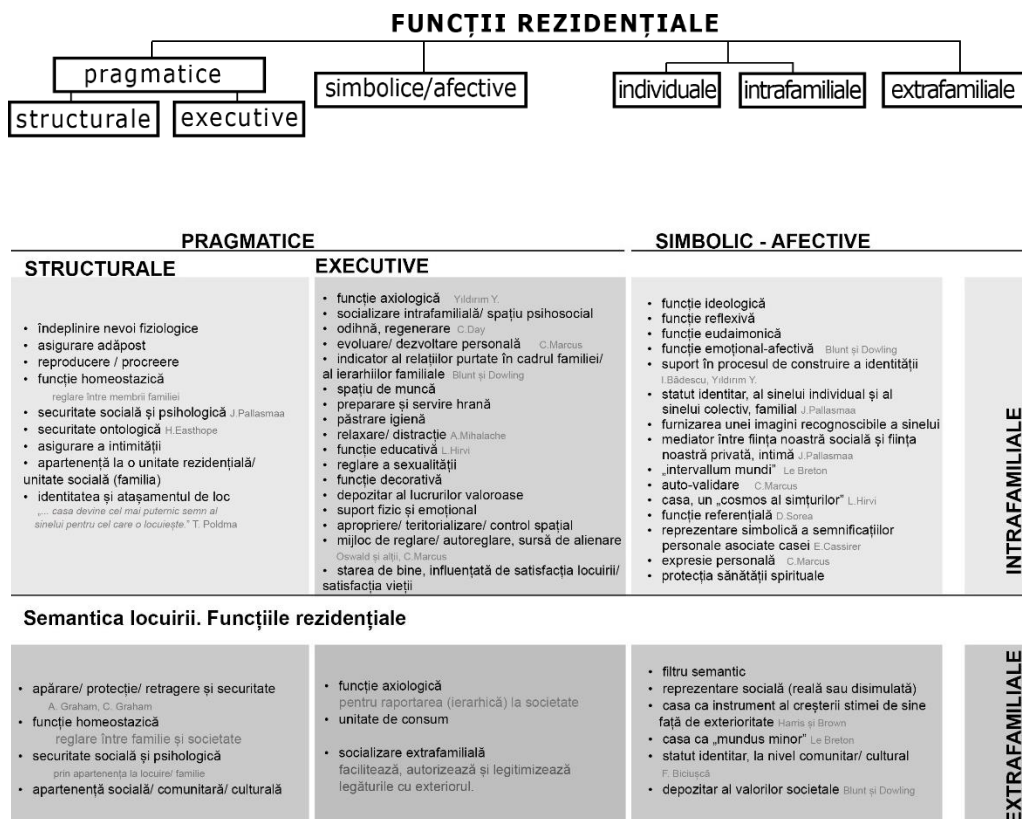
FUNCȚII REZIDENȚIALE

pragmatice
structurale
executive
simbolice/afective
individuale
intrafamiliale
extrafamiliale

PRAGMATICE
SIMBOLIC - AFECTIVE

STRUCTURALE
EXECUTIVE

• îndeplinire nevoi fiziologice
• asigurare adăpost
• reproducere / procreere
• funcție homeostazică
reglare între membrii familiei
• securitate socială și psihologică J.Pallasmaa
• securitate ontologică H.Easthope
• asigurare a intimității
• apartenență la o unitate rezidențială/ unitate socială (familia)
• identitatea și atașamentul de loc
„... casa devine cel mai puternic semn al sinelui pentru cel care o locuiește." T. Poldma

• funcție axiologică Yıldırım Y.
• socializare intrafamilială/ spațiu psihosocial
• odihnă, regenerare C.Day
• evoluare/ dezvoltare personală C.Marcus
• indicator al relațiilor purtate în cadrul familiei/ al ierarhiilor familiale Blunt și Dowling
• spațiu de muncă
• preparare și servire hrană
• păstrare igienă
• relaxare/ distracție A.Mihalache
• funcție educativă L.Hirvi
• reglare a sexualității
• funcție decorativă
• depozitar al lucrurilor valoroase
• suport fizic și emoțional
• apropriere/ teritorializare/ control spațial
• mijloc de reglare/ autoreglare, sursă de alienare Oswald și alții, C.Marcus
• starea de bine, influențată de satisfacția locuirii/ satisfacția vieții

• funcție ideologică
• funcție reflexivă
• funcție eudaimonică
• funcție emoțional-afectivă Blunt și Dowling
• suport în procesul de construire a identității I.Bădescu, Yıldırım Y.
• statut identitar, al sinelui individual și al sinelui colectiv, familial J.Pallasmaa
• furnizarea unei imagini recognoscibile a sinelui
• mediator între ființa noastră socială și ființa noastră privată, intimă J.Pallasmaa
• „intervallum mundi" Le Breton
• auto-validare C.Marcus
• casa, un „cosmos al simțurilor" L.Hirvi
• funcție referențială D.Sorea
• reprezentare simbolică a semnificațiilor personale asociate casei E.Cassirer
• expresie personală C.Marcus
• protecția sănătății spirituale

INTRAFAMILIALE

Semantica locuirii. Funcțiile rezidențiale

• apărare/ protecție/ retragere și securitate A. Graham, C. Graham
• funcție homeostazică
reglare între familie și societate
• securitate socială și psihologică
prin apartenența la locuire/ familie
• apartenență socială/ comunitară/ culturală

• funcție axiologică
pentru raportarea (ierarhică) la societate
• unitate de consum
• socializare extrafamilială
facilitează, autorizează și legitimizează legăturile cu exteriorul.

• filtru semantic
• reprezentare socială (reală sau disimulată)
• casa ca instrument al creșterii stimei de sine față de exterioritate Harris și Brown
• casa ca „mundus minor" Le Breton
• statut identitar, la nivel comunitar/ cultural F. Biciușcă
• depozitar al valorilor societale Blunt și Dowling

EXTRAFAMILIALE